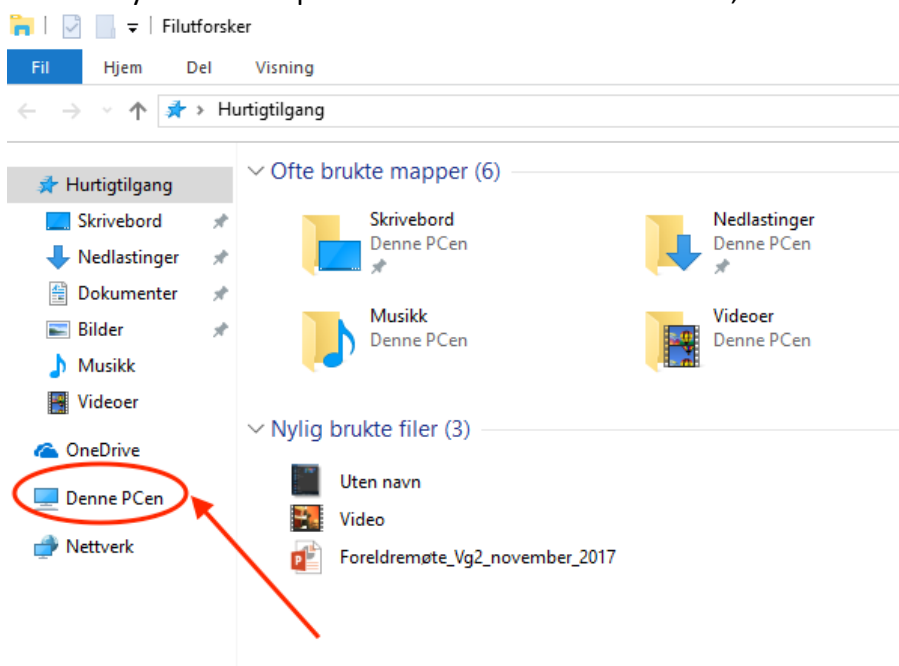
Filutforsker

Fil Hjem Del Visning

Hurtigtilgang

Hurtigtilgang
Skrivebord
Nedlastinger
Dokumenter
Bilder
Musikk
Videoer
OneDrive
Denne PCen
Nettverk

Ofte brukte mapper (6)

Skrivebord
Denne PCen

Nedlastinger
Denne PCen

Musikk
Denne PCen

Videoer
Denne PCen

Nylig brukte filer (3)

Uten navn
Video
Foreldremøte_Vg2_november_2017